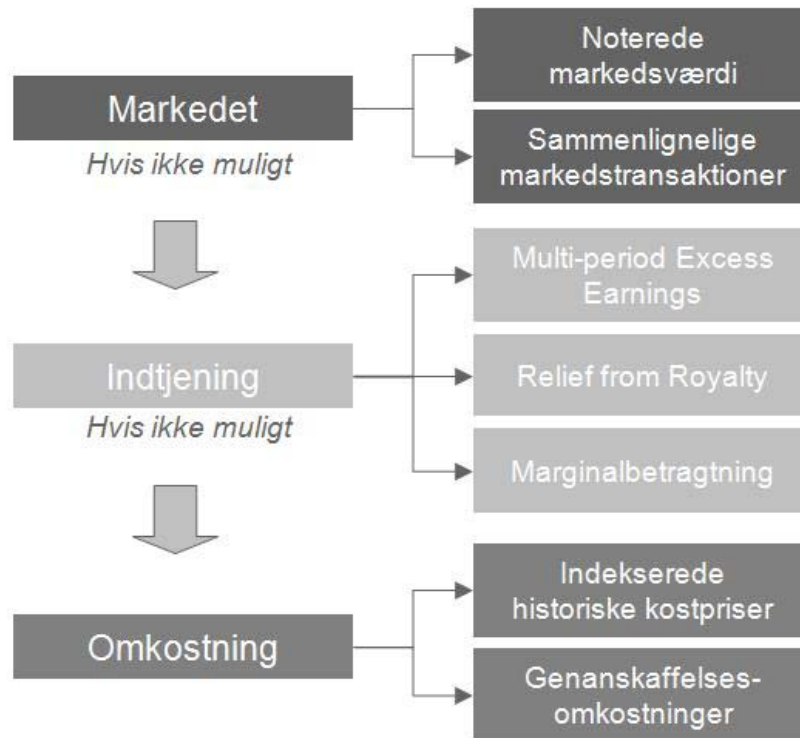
Markedet

Hvis ikke muligt

Noterede markedsværdi

Sammenlignelige markedstransaktioner

Indtjening

Hvis ikke muligt

Multi-period Excess Earnings

Relief from Royalty

Marginalbetragtning

Omkostning

Indekserede historiske kostpriser

Genanskaffelses-omkostninger